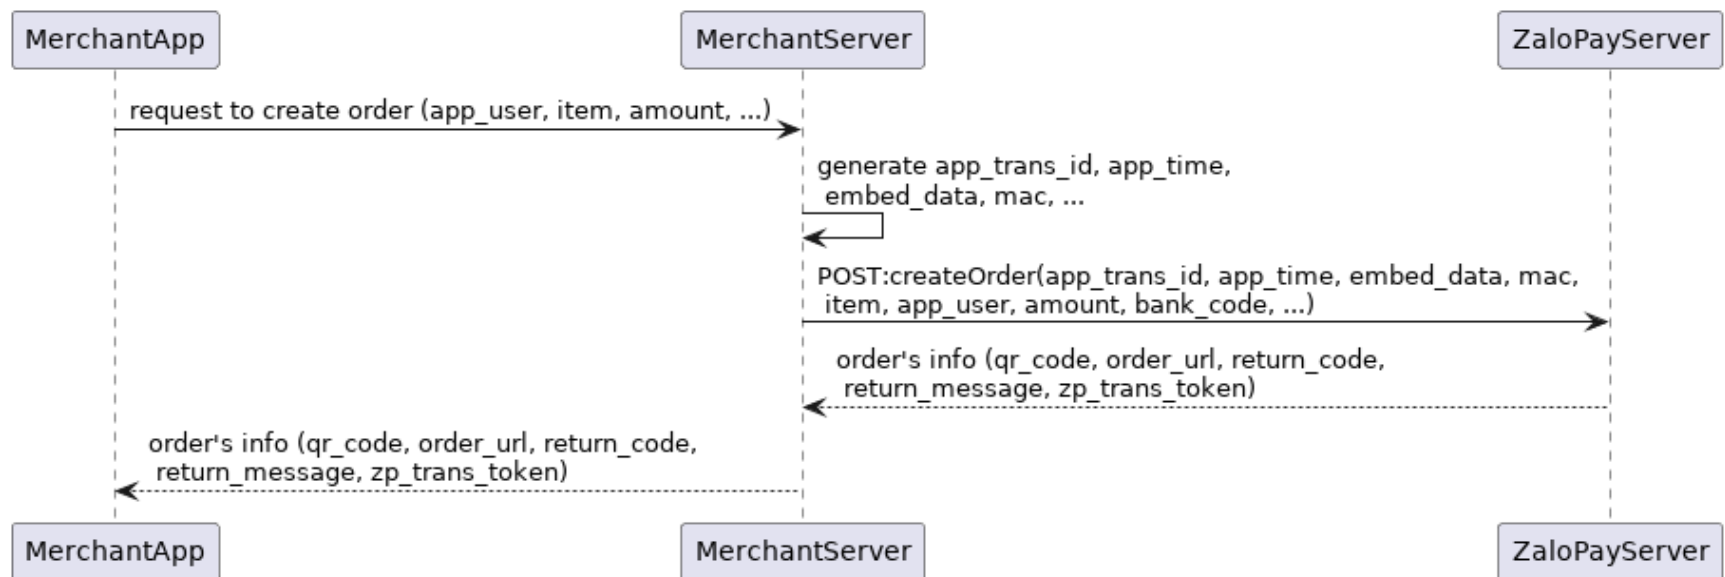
MerchantApp

MerchantServer

ZaloPayServer

request to create order (app_user, item, amount, ...)

generate app_trans_id, app_time, embed_data, mac, ...

POST:createOrder(app_trans_id, app_time, embed_data, mac, item, app_user, amount, bank_code, ...)

order's info (qr_code, order_url, return_code, return_message, zp_trans_token)

order's info (qr_code, order_url, return_code, return_message, zp_trans_token)

MerchantApp

MerchantServer

ZaloPayServer